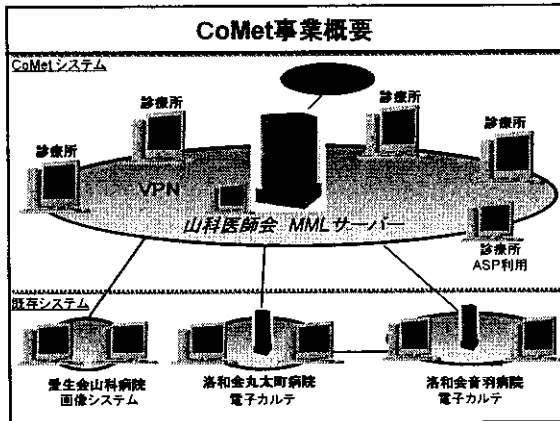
CoMet事業概要

CoMetシステム

診療所

診療所

診療所

診療所

VPN

山科医師会 MMLサーバー

診療所
ASP利用

既存システム

愛生会山科病院
画像システム

洛和会丸太町病院
電子カルテ

洛和会音羽病院
電子カルテ